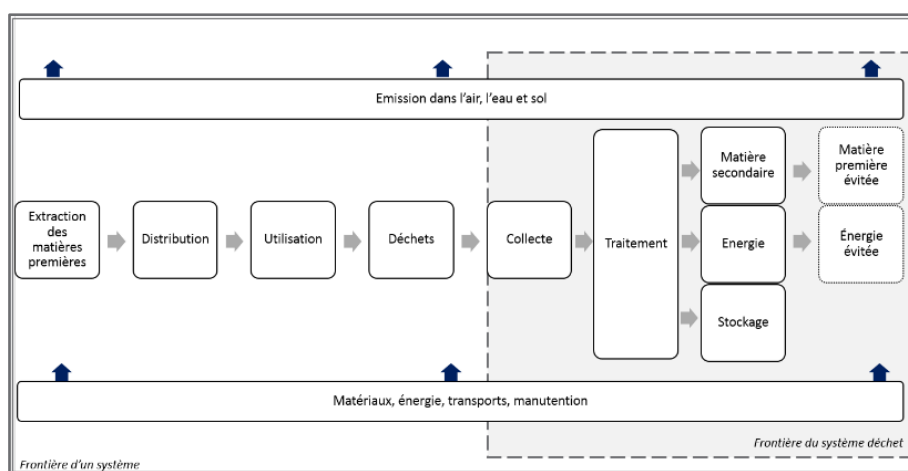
Emission dans l'air, l'eau et sol

Extraction des matières premières

Distribution

Utilisation

Déchets

Collecte

Traitement

Matière secondaire

Energie

Stockage

Matière première évitée

Énergie évitée

Matériaux, énergie, transports, manutention

Frontière du système déchet

Frontière d'un système